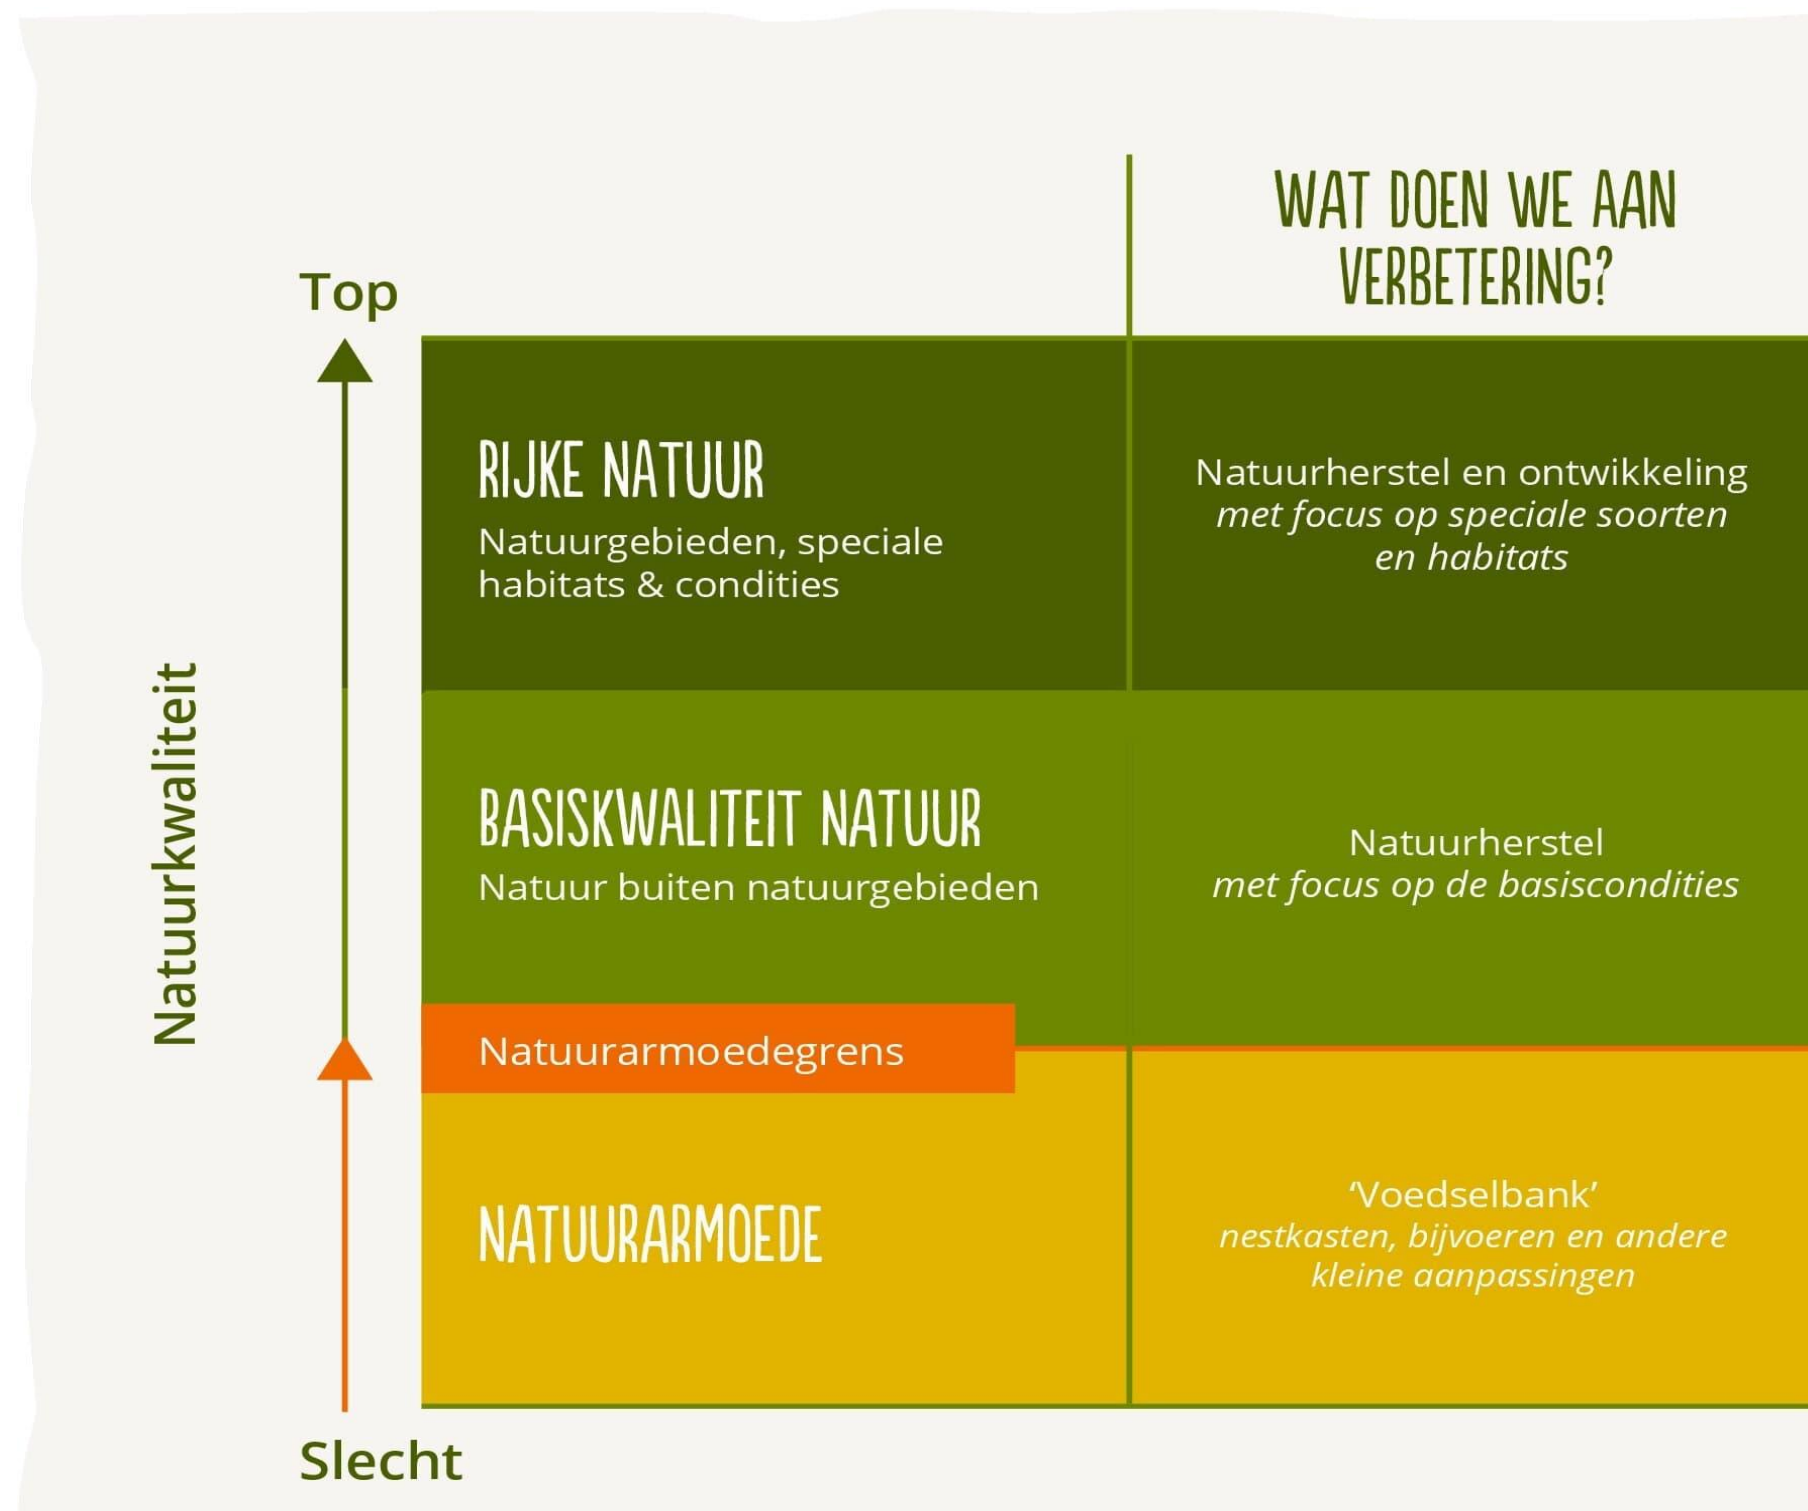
WAT DOEN WE AAN VERBETERING?

Top

Natuurkwaliteit

RIJKE NATUUR
Natuurgebieden, speciale habitats & condities

Natuurherstel en ontwikkeling
*met focus op speciale soorten en habitats*

BASISKWALITEIT NATUUR
Natuur buiten natuurgebieden

Natuurherstel
*met focus op de basiscondities*

Natuurarmoedegrens

NATUURARMOEDE

'Voedselbank'
*nestkasten, bijvoeren en andere kleine aanpassingen*

Slecht